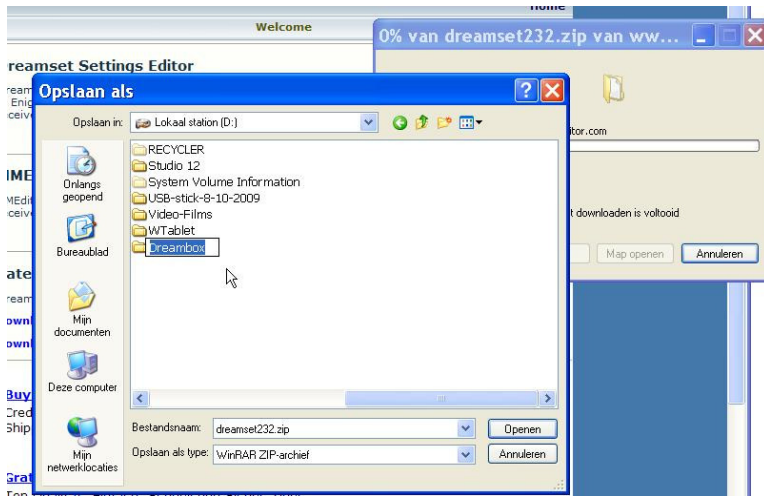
Home
Welcome
reamset Settings Editor
ream
Enig
ceiv
IME
MEdit
ceiv
ate
ream
own
own
Buy
Cred
Ship
Grat

0% van dreamset232.zip van ww...
itor.com
t downloaden is voltooid
Map openen
Annuleren

Opslaan als
Opslaan in: Lokaal station (D:)
RECYCLER
Studio 12
System Volume Information
USB-stick-8-10-2009
Video-Films
WTablet
Dreambox
Onlangs geopend
Bureaublad
Mijn documenten
Deze computer
Mijn netwerklocaties
Bestandsnaam: dreamset232.zip
Openen
Opslaan als type: WinRAR ZIP-archief
Annuleren